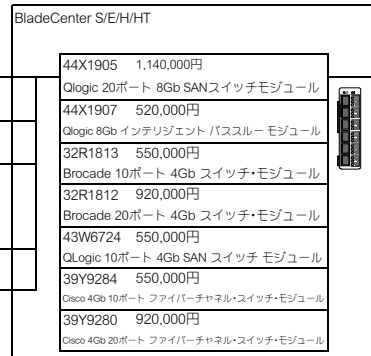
BladeCenter S/E/H/HT

44X1905 1,140,000円
Qlogic 20ポート 8Gb SANスイッチモジュール

44X1907 520,000円
Qlogic 8Gb インテリジェント パススルー モジュール

32R1813 550,000円
Brocade 10ポート 4Gb スイッチ・モジュール

32R1812 920,000円
Brocade 20ポート 4Gb スイッチ・モジュール

43W6724 550,000円
QLogic 10ポート 4Gb SAN スイッチ モジュール

39Y9284 550,000円
Cisco 4Gb 10ポート ファイバーチャネル・スイッチ・モジュール

39Y9280 920,000円
Cisco 4Gb 20ポート ファイバーチャネル・スイッチ・モジュール